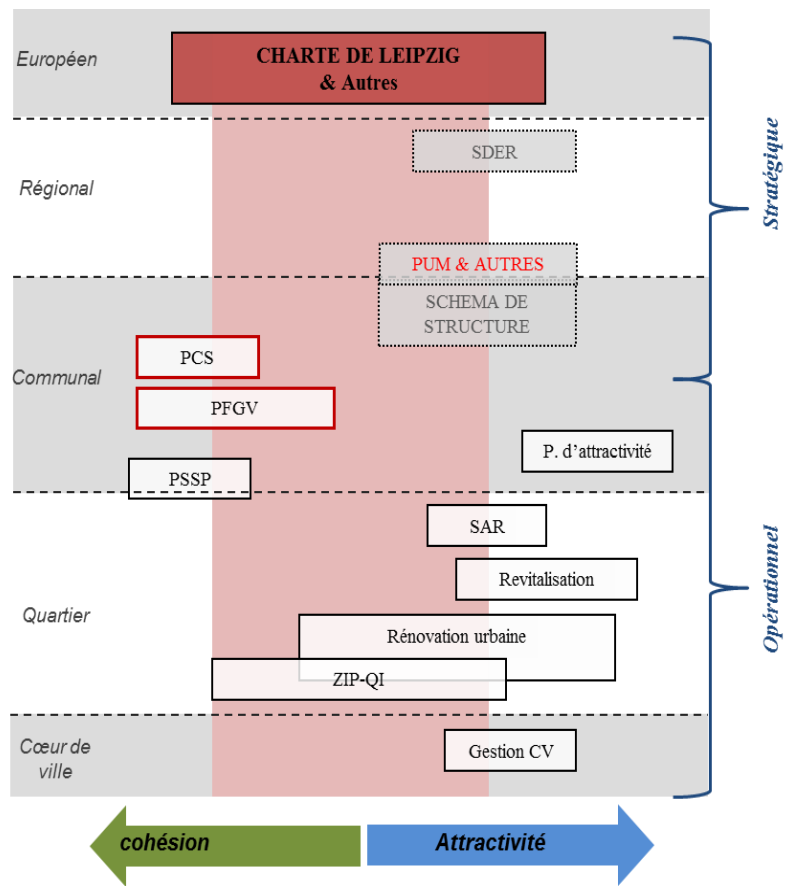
Européen

CHARTE DE LEIPZIG
& Autres

Stratégique

Régional

SDER

PUM & AUTRES

SCHEMA DE STRUCTURE

Communal

PCS

PFGV

P. d'attractivité

PSSP

Opérationnel

SAR

Revitalisation

Quartier

Rénovation urbaine

ZIP-QI

Cœur de ville

Gestion CV

cohésion

Attractivité